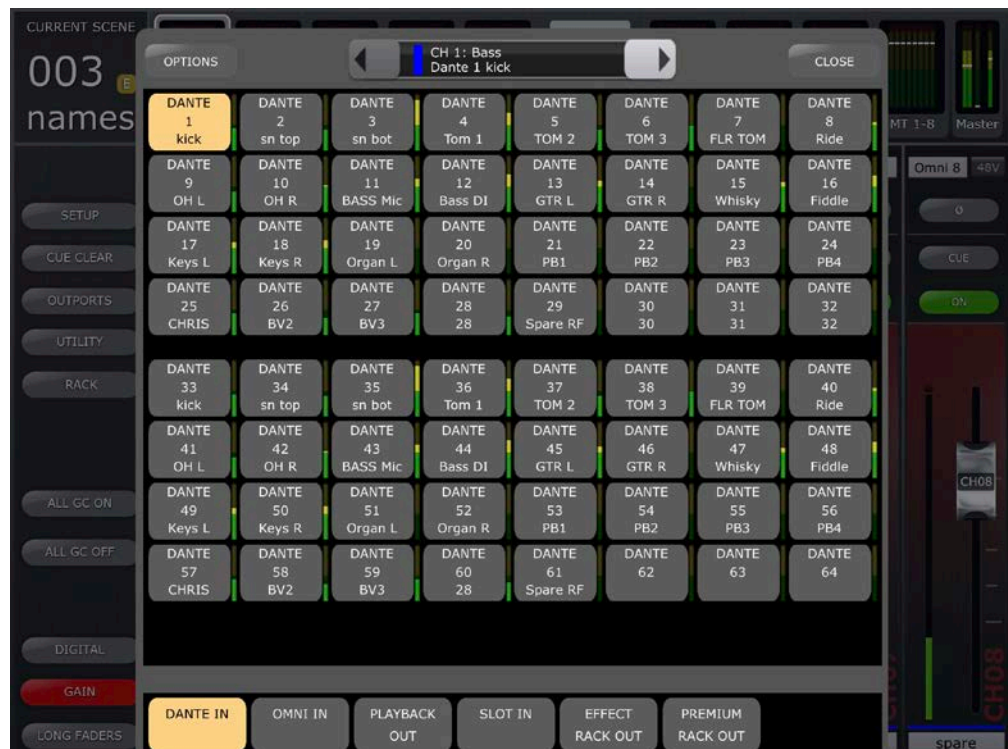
CURRENT SCENE
003
names

OPTIONS
CH 1: Bass
Dante 1 kick
CLOSE

MT 1-8 Master
Omni 8 48V

| DANTE 1 kick | DANTE 2 sn top | DANTE 3 sn bot | DANTE 4 Tom 1 | DANTE 5 TOM 2 | DANTE 6 TOM 3 | DANTE 7 FLR TOM | DANTE 8 Ride |
|---|---|---|---|---|---|---|---|
| DANTE 9 OH L | DANTE 10 OH R | DANTE 11 BASS Mic | DANTE 12 Bass DI | DANTE 13 GTR L | DANTE 14 GTR R | DANTE 15 Whisky | DANTE 16 Fiddle |
| DANTE 17 Keys L | DANTE 18 Keys R | DANTE 19 Organ L | DANTE 20 Organ R | DANTE 21 PB1 | DANTE 22 PB2 | DANTE 23 PB3 | DANTE 24 PB4 |
| DANTE 25 CHRIS | DANTE 26 BV2 | DANTE 27 BV3 | DANTE 28 28 | DANTE 29 Spare RF | DANTE 30 30 | DANTE 31 31 | DANTE 32 32 |
| DANTE 33 kick | DANTE 34 sn top | DANTE 35 sn bot | DANTE 36 Tom 1 | DANTE 37 TOM 2 | DANTE 38 TOM 3 | DANTE 39 FLR TOM | DANTE 40 Ride |
| DANTE 41 OH L | DANTE 42 OH R | DANTE 43 BASS Mic | DANTE 44 Bass DI | DANTE 45 GTR L | DANTE 46 GTR R | DANTE 47 Whisky | DANTE 48 Fiddle |
| DANTE 49 Keys L | DANTE 50 Keys R | DANTE 51 Organ L | DANTE 52 Organ R | DANTE 53 PB1 | DANTE 54 PB2 | DANTE 55 PB3 | DANTE 56 PB4 |
| DANTE 57 CHRIS | DANTE 58 BV2 | DANTE 59 BV3 | DANTE 60 28 | DANTE 61 Spare RF | DANTE 62 | DANTE 63 | DANTE 64 |

SETUP
CUE CLEAR
OUTPORTS
UTILITY
RACK
ALL GC ON
ALL GC OFF
DIGITAL
GAIN
LONG FADERS

O
CUE
ON
CH08
CH08
spare

DANTE IN
OMNI IN
PLAYBACK OUT
SLOT IN
EFFECT RACK OUT
PREMIUM RACK OUT